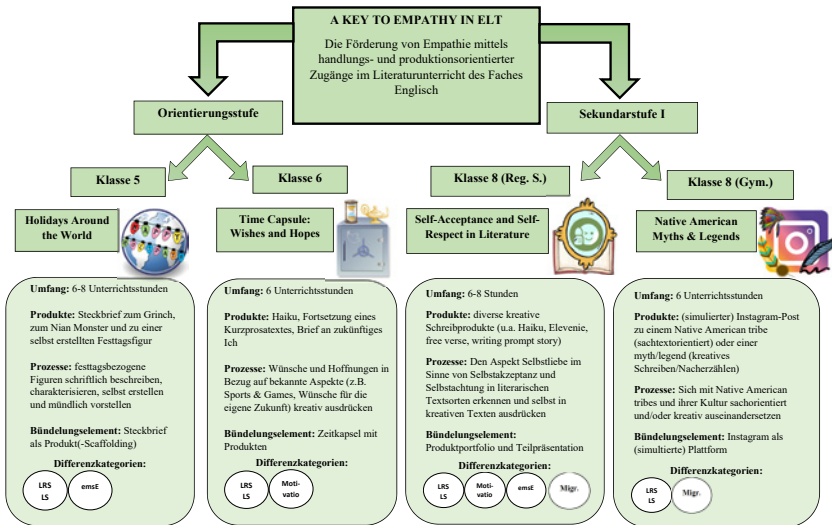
A KEY TO EMPATHY IN ELT

Die Förderung von Empathie mittels handlungs- und produktionsorientierter Zugänge im Literaturunterricht des Faches Englisch

Orientierungsstufe

Sekundarstufe I

Klasse 5

Klasse 6

Klasse 8 (Reg. S.)

Klasse 8 (Gym.)

Holidays Around the World

Umfang: 6-8 Unterrichtsstunden

Produkte: Steckbrief zum Grinch, zum Nian Monster und zu einer selbst erstellten Festtagsfigur

Prozesse: festtagsbezogene Figuren schriftlich beschreiben, charakterisieren, selbst erstellen und mündlich vorstellen

Bündelungselement: Steckbrief als Produkt(-Scaffolding)

Differenzkategorien:

LRS LS

emsE

Time Capsule: Wishes and Hopes

Umfang: 6 Unterrichtsstunden

Produkte: Haiku, Fortsetzung eines Kurzprosatextes, Brief an zukünftiges Ich

Prozesse: Wünsche und Hoffnungen in Bezug auf bekannte Aspekte (z.B. Sports & Games, Wünsche für die eigene Zukunft) kreativ ausdrücken

Bündelungselement: Zeitkapsel mit Produkten

Differenzkategorien:

LRS LS

Moti-vatio

Self-Acceptance and Self-Respect in Literature

Umfang: 6-8 Stunden

Produkte: diverse kreative Schreibprodukte (u.a. Haiku, Elevenie, free verse, writing prompt story)

Prozesse: Den Aspekt Selbstliebe im Sinne von Selbstakzeptanz und Selbstachtung in literarischen Textsorten erkennen und selbst in kreativen Texten ausdrücken

Bündelungselement: Produktportfolio und Teilpräsentation

Differenzkategorien:

LRS LS

Moti-vatio

emsE

Migr.

Native American Myths & Legends

Umfang: 6 Unterrichtsstunden

Produkte: (simulierter) Instagram-Post zu einem Native American tribe (sachtextorientiert) oder einer myth/legend (kreatives Schreiben/Nacherzählen)

Prozesse: Sich mit Native American tribes und ihrer Kultur sachorientiert und/oder kreativ auseinandersetzen

Bündelungselement: Instagram als (simulierte) Plattform

Differenzkategorien:

LRS LS

Migr.